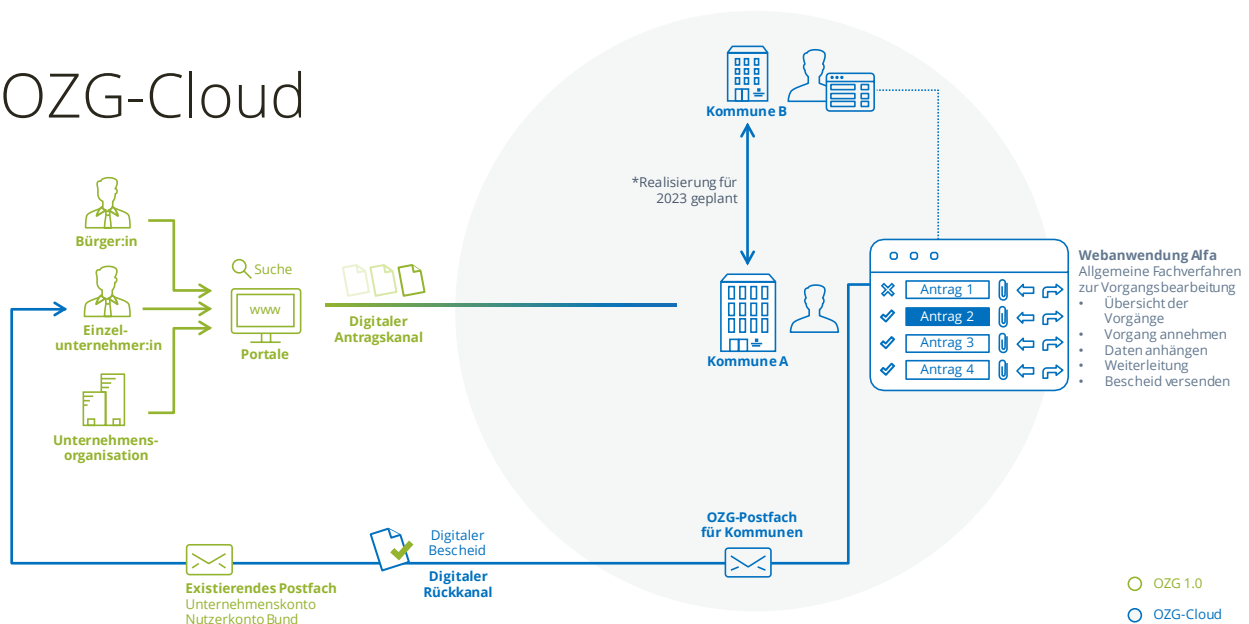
OZG-Cloud

Kommune B

*Realisierung für 2023 geplant

Bürger:in

Einzelunternehmer:in

Unternehmensorganisation

Suche

www

Portale

Digitaler Antragskanal

Kommune A

Webanwendung Alfa
Allgemeine Fachverfahren zur Vorgangsbearbeitung
• Übersicht der Vorgänge
• Vorgang annehmen
• Daten anhängen
• Weiterleitung
• Bescheid versenden

Antrag 1
Antrag 2
Antrag 3
Antrag 4

OZG-Postfach für Kommunen

Digitaler Bescheid

Digitaler Rückkanal

Existierendes Postfach
Unternehmenskonto
Nutzerkonto Bund

OZG 1.0

OZG-Cloud